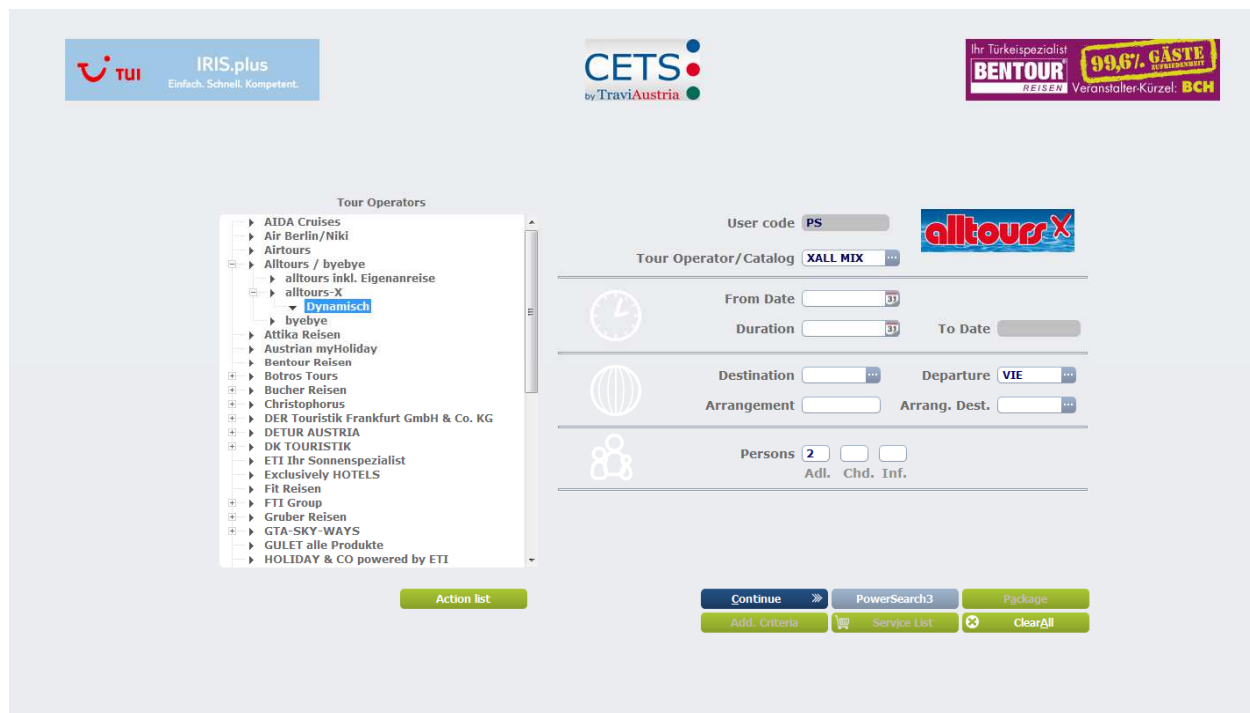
TUI IRIS.plus Einfach. Schnell. Kompetent.

CETS by TraviAustria

Ihr Türkeispezialist BENTOUR REISEN 99,6% GÄSTE ZUFRIEDENHEIT Veranstalter-Kürzel: BCH

Tour Operators

AIDA Cruises
Air Berlin/Niki
Airtours
Alltours / byebye
alltours inkl. Eigenanreise
alltours-X
Dynamisch
byebye
Attika Reisen
Austrian myHoliday
Bentour Reisen
Botros Tours
Bucher Reisen
Christophorus
DER Touristik Frankfurt GmbH & Co. KG
DETUR AUSTRIA
DK TOURISTIK
ETI Ihr Sonnenspezialist
Exclusively HOTELS
Fit Reisen
FTI Group
Gruber Reisen
GTA-SKY-WAYS
GULET alle Produkte
HOLIDAY & CO powered by ETI

User code PS

alltours X

Tour Operator/Catalog XALL MIX

From Date 31

Duration 31 To Date

Destination Departure VIE

Arrangement Arrang. Dest.

Persons 2
Adl. Chd. Inf.

Action list

Continue PowerSearch3 Package

Add. Criteria Service List ClearAll